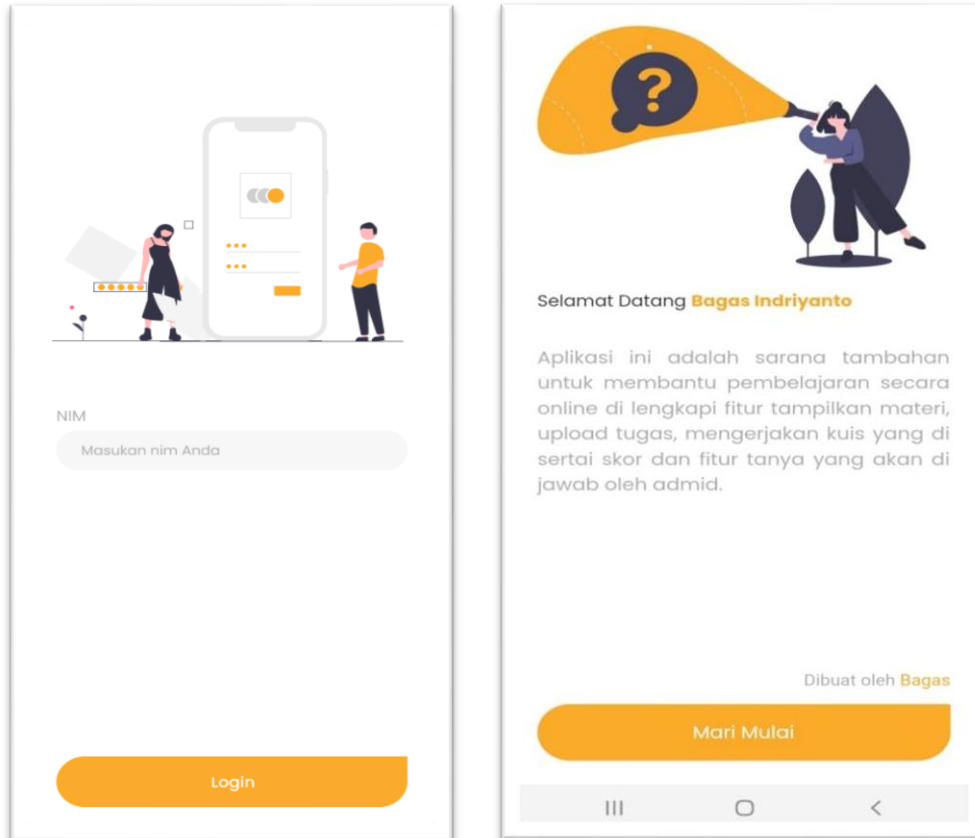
NIM

Masukan nim Anda

Login

Selamat Datang Bagas Indriyanto

Aplikasi ini adalah sarana tambahan untuk membantu pembelajaran secara online di lengkapi fitur tampilkan materi, upload tugas, mengerjakan kuis yang di sertai skor dan fitur tanya yang akan di jawab oleh admid.

Dibuat oleh Bagas

Mari Mulai